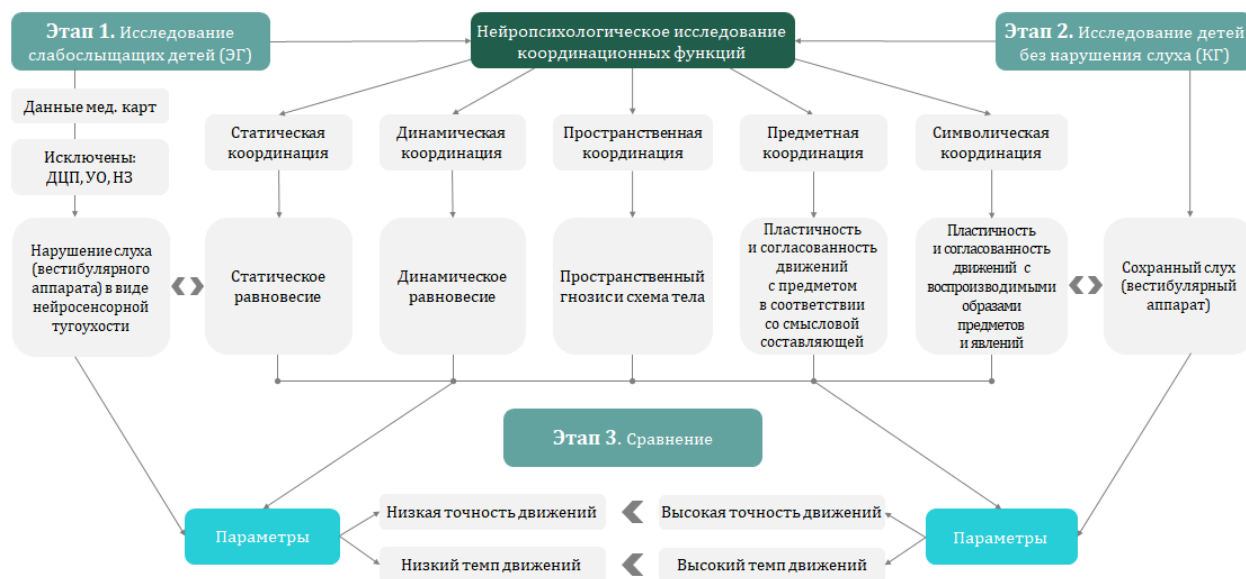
Этап 1. Исследование слабослышащих детей (ЭГ)

Нейропсихологическое исследование координационных функций

Этап 2. Исследование детей без нарушения слуха (КГ)

Данные мед. карт

Исключены: ДЦП, УО, НЗ

Статическая координация

Динамическая координация

Пространственная координация

Предметная координация

Символическая координация

Нарушение слуха (вестибулярного аппарата) в виде нейросенсорной тугоухости

Статическое равновесие

Динамическое равновесие

Пространственный гнозис и схема тела

Пластичность и согласованность движений с предметом в соответствии со смысловой составляющей

Пластичность и согласованность движений с воспроизводимыми образами предметов и явлений

Сохранный слух (вестибулярный аппарат)

Этап 3. Сравнение

Параметры

Низкая точность движений

Высокая точность движений

Параметры

Низкий темп движений

Высокий темп движений